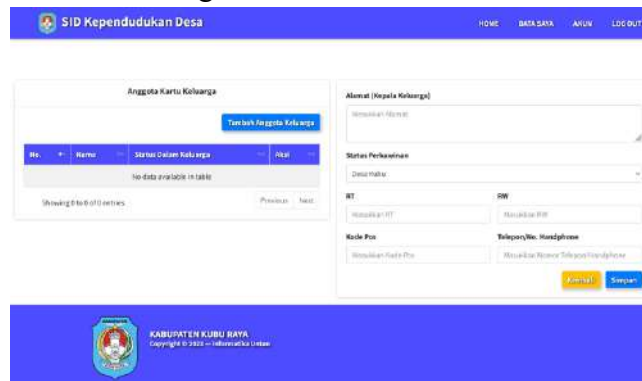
SID Kependudukan Desa

HOME DATA SAYA AKUN LOGOUT

Anggota Kartu Keluarga

Tambah Anggota Keluarga

| No. | Nama | Status Dalam Keluarga | Aksi |
|---|---|---|---|
| No data available in table | | | |

Showing 0 to 0 of 0 entries

Previous Next

Alamat (Kepala Keluarga)

Masukkan Alamat

Status Perkawinan

Belum Kawin

RT

Masukkan RT

RW

Masukkan RW

Kode Pos

Masukkan Kode Pos

Telepon/No. Handphone

Masukkan Nomor Telepon/Handphone

Kembali Simpan

KABUPATEN KUBU RAYA

Copyright © 2023 — Informatika Untan